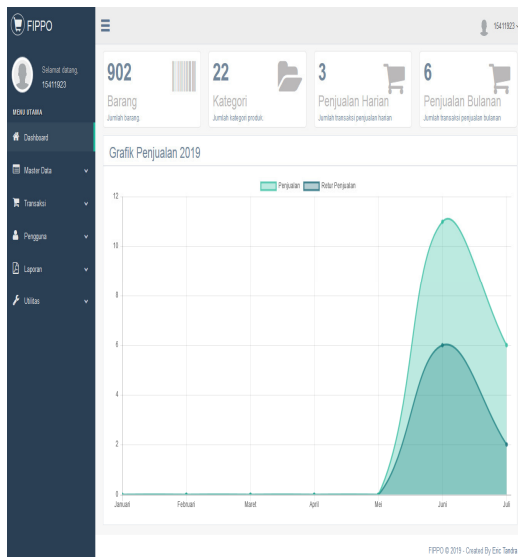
FIPPO

15411923

Selamat datang, 15411923

MENU UTAMA

Dashboard

Master Data

Transaksi

Pengguna

Laporan

Utilitas

902
Barang
Jumlah barang.

22
Kategori
Jumlah kategori produk.

3
Penjualan Harian
Jumlah transaksi penjualan harian

6
Penjualan Bulanan
Jumlah transaksi penjualan bulanan

Grafik Penjualan 2019

Penjualan Retur Penjualan

12
10
8
6
4
2
0

Januari Februari Maret April Mei Juni Juli

FIPPO © 2019 - Created By Eric Tandra